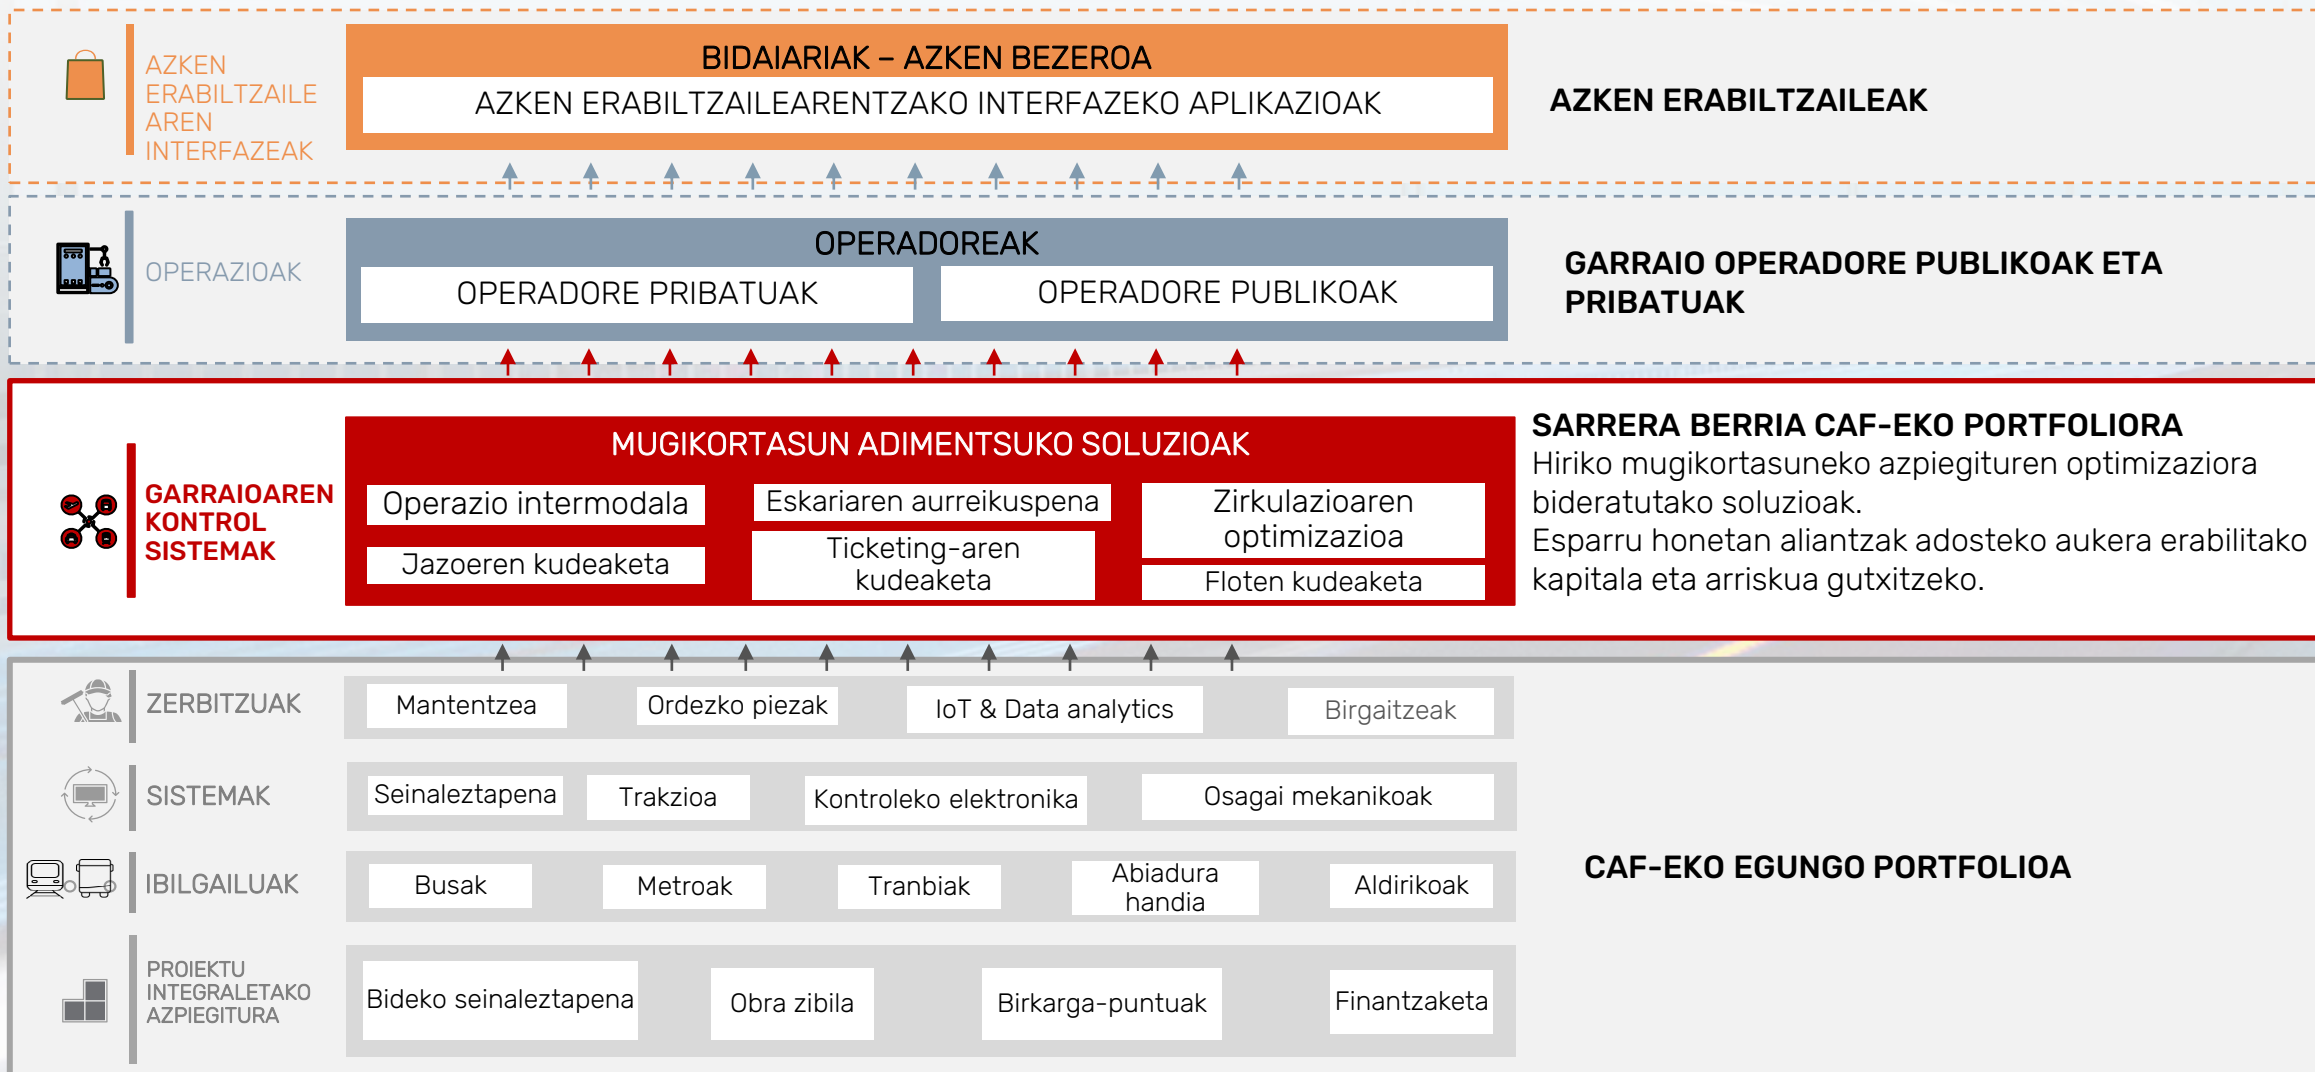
AZKEN ERABILTZAILEAREN INTERFAZEAK

BIDAIARIAK – AZKEN BEZEROA

AZKEN ERABILTZAILEARENTZAKO INTERFAZEKO APLIKAZIOAK

AZKEN ERABILTZAILEAK

OPERAZIOAK

OPERADOREAK

OPERADORE PRIBATUAK

OPERADORE PUBLIKOAK

GARRAIO OPERADORE PUBLIKOAK ETA PRIBATUAK

GARRAIOAREN KONTROL SISTEMAK

MUGIKORTASUN ADIMENTSUKO SOLUZIOAK

Operazio intermodala

Eskariaren aurreikuspena

Zirkulazioaren optimizazioa

Jazoeren kudeaketa

Ticketing-aren kudeaketa

Floten kudeaketa

SARRERA BERRIA CAF-EKO PORTFOLIORA
Hiriko mugikortasuneko azpiegituren optimizaziora bideratutako soluzioak.
Esparru honetan aliantzak adosteko aukera erabilitako kapitala eta arriskua gutxitzeko.

ZERBITZUAK

Mantentzea

Ordezko piezak

IoT & Data analytics

Birgaitzeak

SISTEMAK

Seinaleztapena

Trakzioa

Kontroleko elektronika

Osagai mekanikoak

IBILGAILUAK

Busak

Metroak

Tranbiak

Abiadura handia

Aldirikoak

CAF-EKO EGUNGO PORTFOLIOA

PROIEKTU INTEGRALETAKO AZPIEGITURA

Bideko seinaleztapena

Obra zibila

Birkarga-puntuak

Finantzaketa